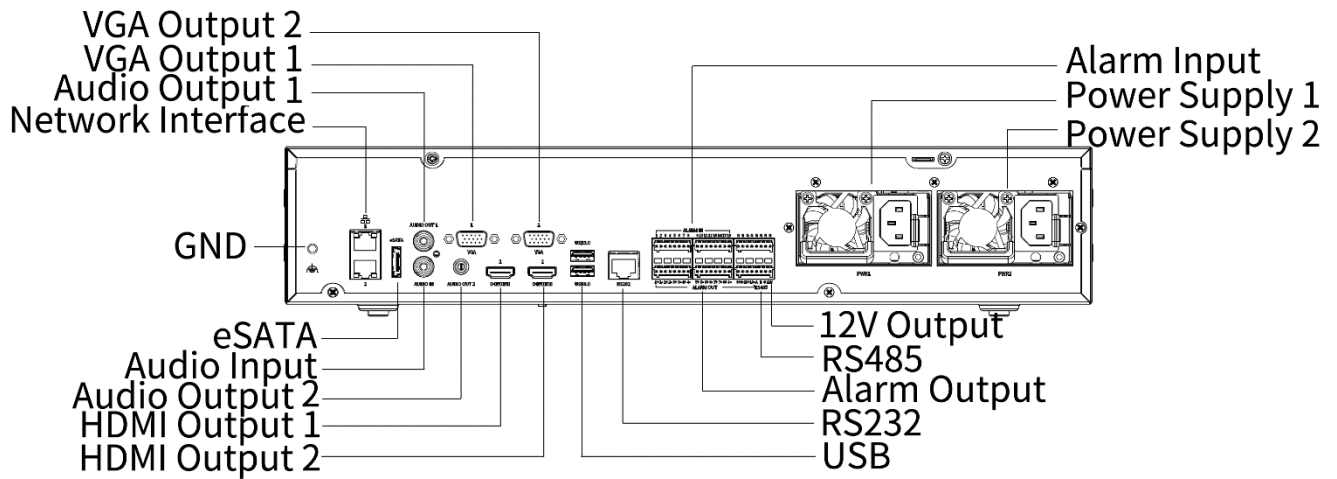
VGA Output 2
VGA Output 1
Audio Output 1
Network Interface
GND
eSATA
Audio Input
Audio Output 2
HDMI Output 1
HDMI Output 2
Alarm Input
Power Supply 1
Power Supply 2
12V Output
RS485
Alarm Output
RS232
USB